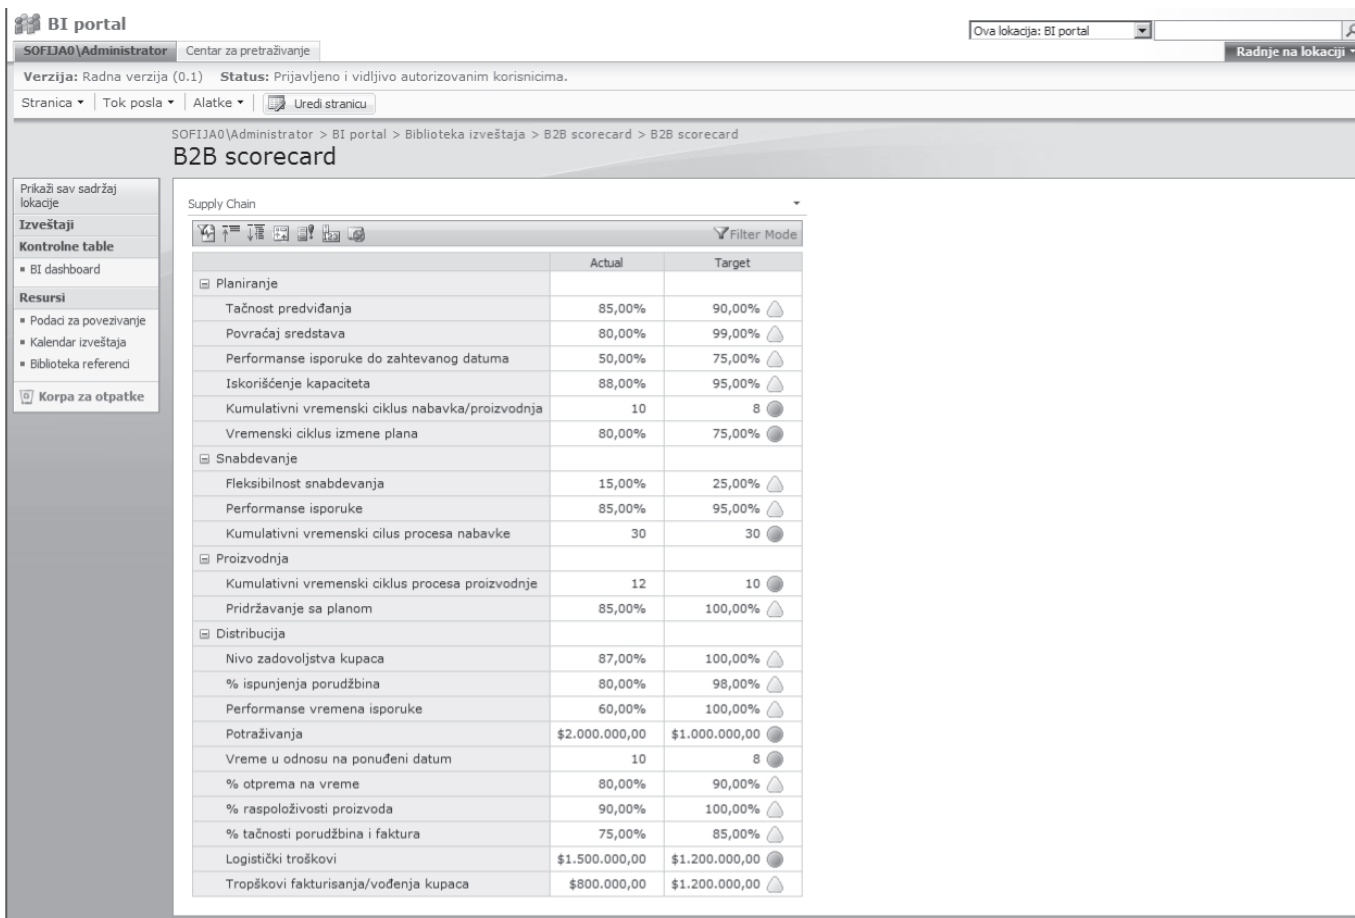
BI portal

Ova lokacija: BI portal

SOFIJA0\Administrator | Centar za pretraživanje

Radnje na lokaciji

Verzija: Radna verzija (0.1) Status: Prijavljeno i vidljivo autorizovanim korisnicima.

Stranica ▾ | Tok posla ▾ | Alatke ▾ | Uredi stranicu

SOFIJA0\Administrator > BI portal > Biblioteka izveštaja > B2B scorecard > B2B scorecard

B2B scorecard

Prikaži sav sadržaj lokacije
Izveštaji
Kontrolne table
BI dashboard
Resursi
Podaci za povezivanje
Kalendar izveštaja
Biblioteka referenci
Korpa za otpatke

Supply Chain

Filter Mode

| | Actual | Target |
|---|---|---|
| Planiranje | | |
| Tačnost predviđanja | 85,00% | 90,00% |
| Povraćaj sredstava | 80,00% | 99,00% |
| Performanse isporuke do zahtevanog datuma | 50,00% | 75,00% |
| Iskorišćenje kapaciteta | 88,00% | 95,00% |
| Kumulativni vremenski ciklus nabavka/proizvodnja | 10 | 8 |
| Vremenski ciklus izmene plana | 80,00% | 75,00% |
| Snabdevanje | | |
| Fleksibilnost snabdevanja | 15,00% | 25,00% |
| Performanse isporuke | 85,00% | 95,00% |
| Kumulativni vremenski cilus procesa nabavke | 30 | 30 |
| Proizvodnja | | |
| Kumulativni vremenski ciklus procesa proizvodnje | 12 | 10 |
| Pridržavanje sa planom | 85,00% | 100,00% |
| Distribucija | | |
| Nivo zadovoljstva kupaca | 87,00% | 100,00% |
| % ispunjenja porudžbina | 80,00% | 98,00% |
| Performanse vremena isporuke | 60,00% | 100,00% |
| Potraživanja | \$2.000.000,00 | \$1.000.000,00 |
| Vreme u odnosu na ponuđeni datum | 10 | 8 |
| % otprema na vreme | 80,00% | 90,00% |
| % raspoloživosti proizvoda | 90,00% | 100,00% |
| % tačnosti porudžbina i faktura | 75,00% | 85,00% |
| Logistički troškovi | \$1.500.000,00 | \$1.200.000,00 |
| Tropškovi fakturisanja/vođenja kupaca | \$800.000,00 | \$1.200.000,00 |